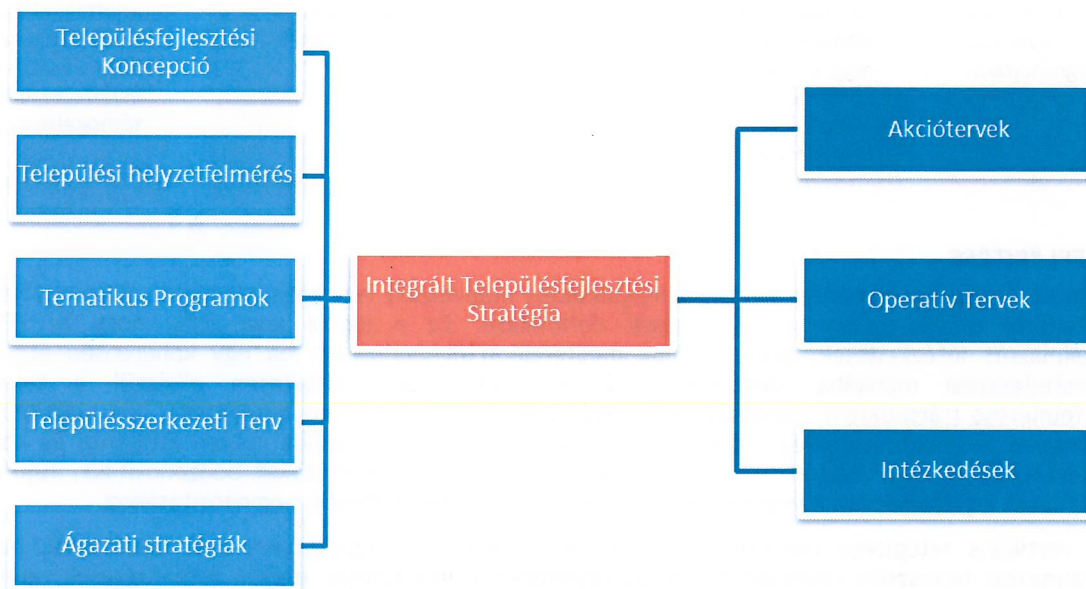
Településfejlesztési Koncepció

Települési helyzetfelmérés

Tematikus Programok

Településszerkezeti Terv

Ágazati stratégiák

Integrált Településfejlesztési Stratégia

Akciótervek

Operatív Tervek

Intézkedések